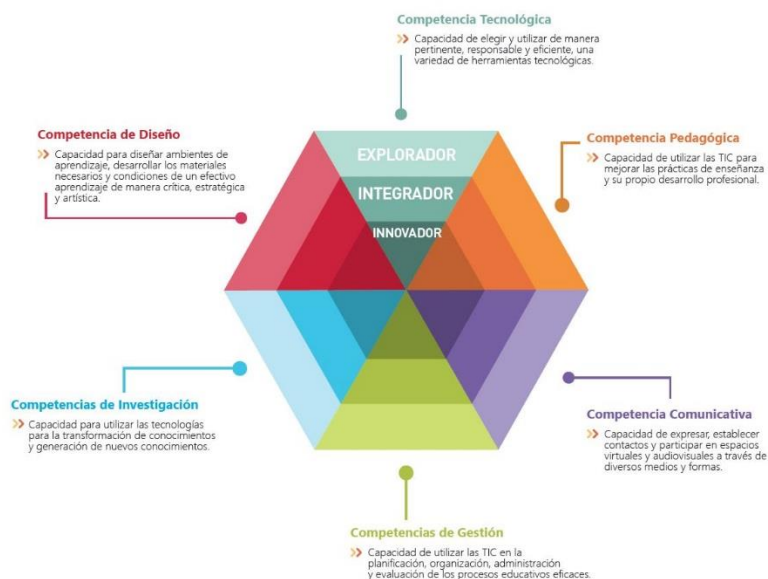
Competencia Tecnológica

Capacidad de elegir y utilizar de manera pertinente, responsable y eficiente, una variedad de herramientas tecnológicas.

Competencia de Diseño

Capacidad para diseñar ambientes de aprendizaje, desarrollar los materiales necesarios y condiciones de un efectivo aprendizaje de manera crítica, estratégica y artística.

EXPLORADOR

INTEGRADOR

INNOVADOR

Competencia Pedagógica

Capacidad de utilizar las TIC para mejorar las prácticas de enseñanza y su propio desarrollo profesional.

Competencias de Investigación

Capacidad para utilizar las tecnologías para la transformación de conocimientos y generación de nuevos conocimientos.

Competencia Comunicativa

Capacidad de expresar, establecer contactos y participar en espacios virtuales y audiovisuales a través de diversos medios y formas.

Competencias de Gestión

Capacidad de utilizar las TIC en la planificación, organización, administración y evaluación de los procesos educativos eficaces.